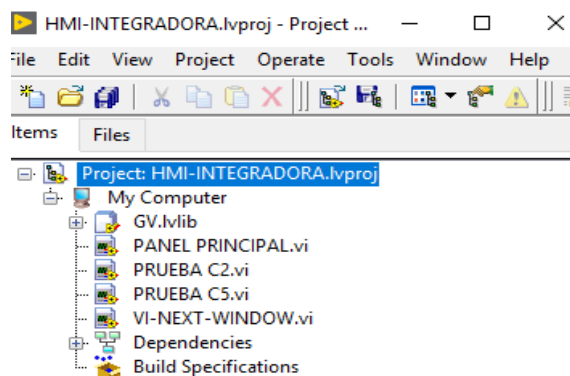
HMI-INTEGRADORA.lvproj - Project ...

File Edit View Project Operate Tools Window Help

Items Files

Project: HMI-INTEGRADORA.lvproj
My Computer
GV.lvlib
PANEL PRINCIPAL.vi
PRUEBA C2.vi
PRUEBA C5.vi
VI-NEXT-WINDOW.vi
Dependencies
Build Specifications